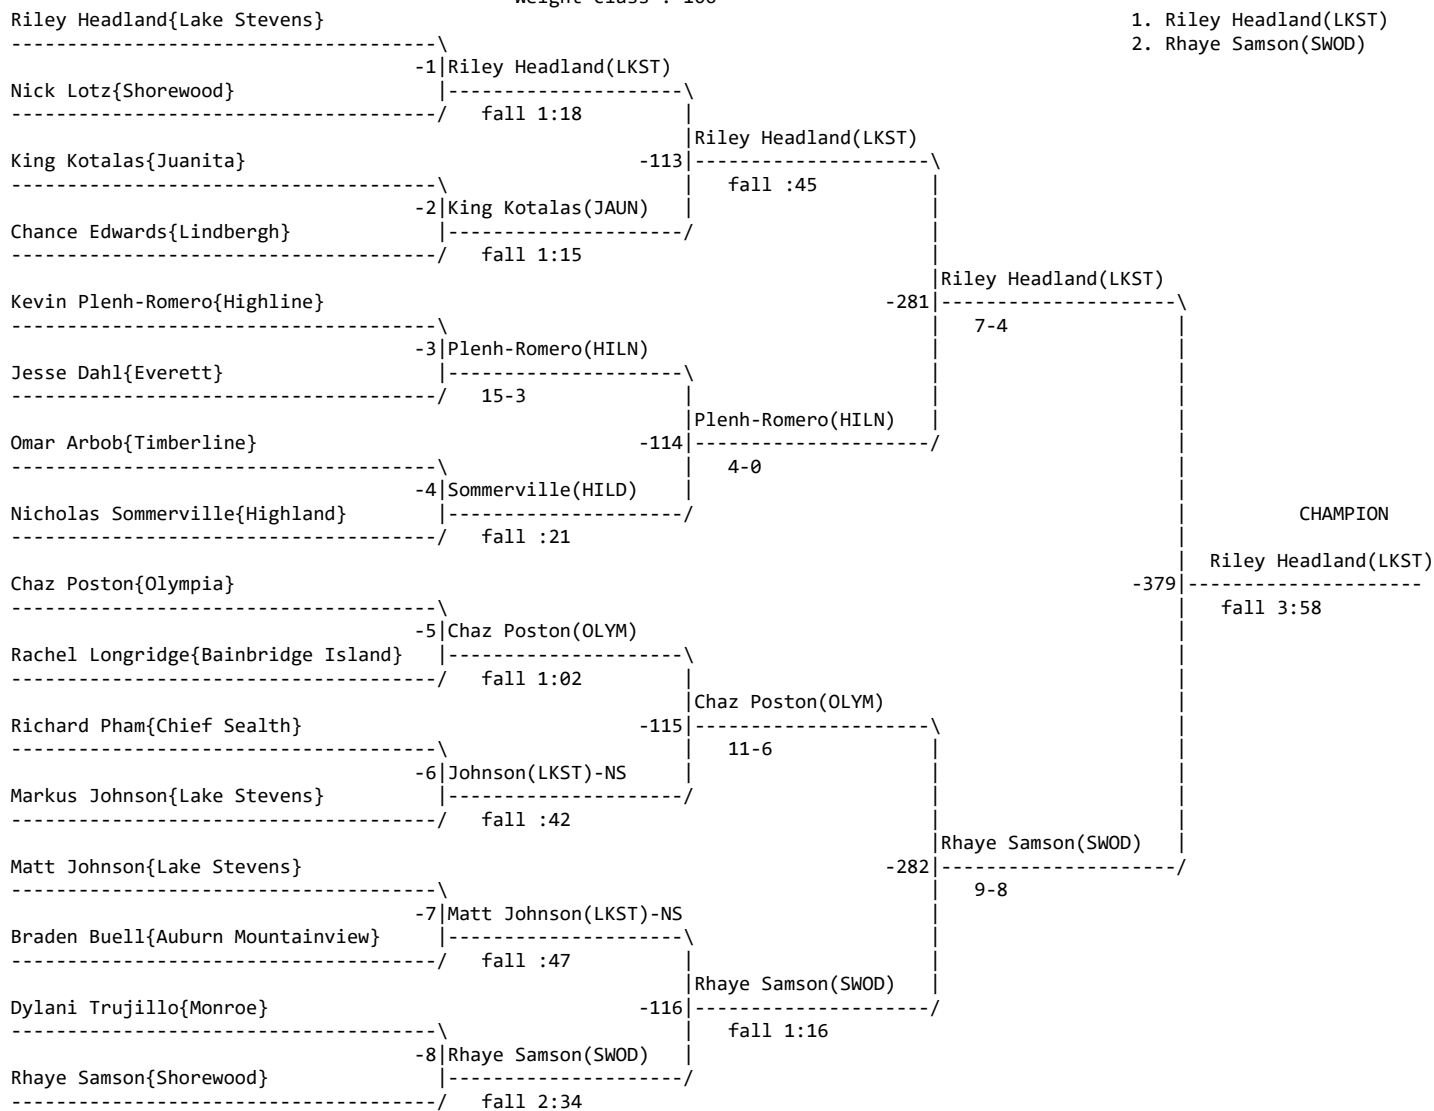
Weight Class : 160

1. Riley Headland(LKST)
2. Rhaye Samson(SWOD)

Riley Headland{Lake Stevens}
-1 Riley Headland(LKST)
Nick Lotz{Shorewood}
fall 1:18
Riley Headland(LKST)
King Kotalas{Juanita}
-113
fall :45
-2 King Kotalas(JAUN)
Chance Edwards{Lindbergh}
fall 1:15
Riley Headland(LKST)
Kevin Plenh-Romero{Highline}
-281
7-4
-3 Plenh-Romero(HILN)
Jesse Dahl{Everett}
15-3
Plenh-Romero(HILN)
Omar Arbob{Timberline}
-114
4-0
-4 Sommerville(HILD)
Nicholas Sommerville{Highland}
fall :21

CHAMPION
Riley Headland(LKST)
-379
fall 3:58

Chaz Poston{Olympia}
-5 Chaz Poston(OLYM)
Rachel Longridge{Bainbridge Island}
fall 1:02
Chaz Poston(OLYM)
Richard Pham{Chief Sealth}
-115
11-6
-6 Johnson(LKST)-NS
Markus Johnson{Lake Stevens}
fall :42
Rhaye Samson(SWOD)
Matt Johnson{Lake Stevens}
-282
9-8
-7 Matt Johnson(LKST)-NS
Braden Buell{Auburn Mountainview}
fall :47
Rhaye Samson(SWOD)
Dylani Trujillo{Monroe}
-116
fall 1:16
-8 Rhaye Samson(SWOD)
Rhaye Samson{Shorewood}
fall 2:34